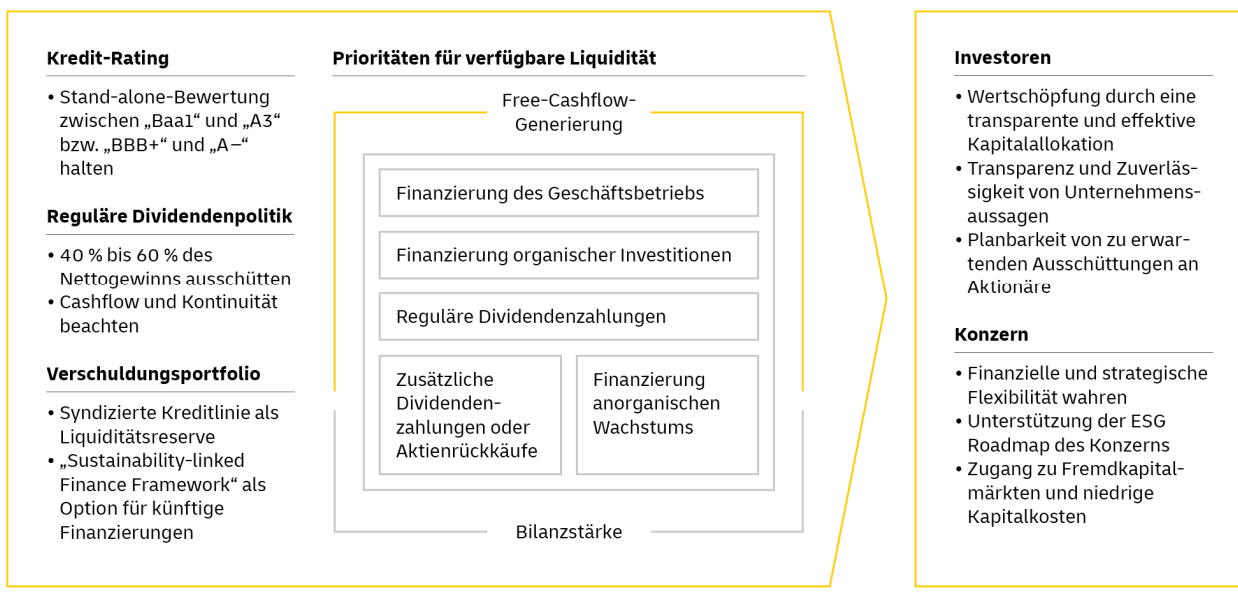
Kredit-Rating

• Stand-alone-Bewertung zwischen „Baa1“ und „A3“ bzw. „BBB+“ und „A–“ halten

Reguläre Dividendenpolitik

• 40 % bis 60 % des Nettogewinns ausschütten
• Cashflow und Kontinuität beachten

Verschuldungsportfolio

• Syndizierte Kreditlinie als Liquiditätsreserve
• „Sustainability-linked Finance Framework“ als Option für künftige Finanzierungen

Prioritäten für verfügbare Liquidität

Free-Cashflow-Generierung

Finanzierung des Geschäftsbetriebs

Finanzierung organischer Investitionen

Reguläre Dividendenzahlungen

Zusätzliche Dividendenzahlungen oder Aktienrückkäufe

Finanzierung anorganischen Wachstums

Bilanzstärke

Investoren

• Wertschöpfung durch eine transparente und effektive Kapitalallokation
• Transparenz und Zuverlässigkeit von Unternehmensaussagen
• Planbarkeit von zu erwartenden Ausschüttungen an Aktionäre

Konzern

• Finanzielle und strategische Flexibilität wahren
• Unterstützung der ESG Roadmap des Konzerns
• Zugang zu Fremdkapitalmärkten und niedrige Kapitalkosten